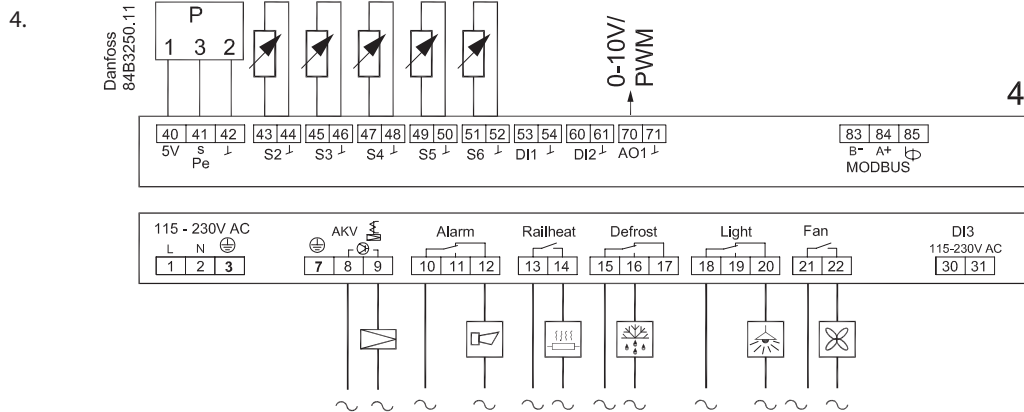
4.

Danfoss
84B3250.11

P
1 3 2

0-10V/
PWM

4

| 40 | 41 | 42 | 43 | 44 | 45 | 46 | 47 | 48 | 49 | 50 | 51 | 52 | 53 | 54 | 60 | 61 | 70 | 71 |
|---|---|---|---|---|---|---|---|---|---|---|---|---|---|---|---|---|---|---|

5V s ⊥ S2 ⊥ S3 ⊥ S4 ⊥ S5 ⊥ S6 ⊥ DI1 ⊥ DI2 ⊥ AO1 ⊥
Pe

| 83 | 84 | 85 |
|---|---|---|

B- A+
MODBUS

115 - 230V AC
L N ⊕

| 1 | 2 | 3 |
|---|---|---|

⊕ AKV

| 7 | 8 | 9 |
|---|---|---|

Alarm

| 10 | 11 | 12 |
|---|---|---|

Railheat

| 13 | 14 |
|---|---|

Defrost

| 15 | 16 | 17 |
|---|---|---|

Light

| 18 | 19 | 20 |
|---|---|---|

Fan

| 21 | 22 |
|---|---|

DI3
115-230V AC

| 30 | 31 |
|---|---|

~ ~ ~ ~ ~ ~ ~ ~ ~ ~ ~ ~